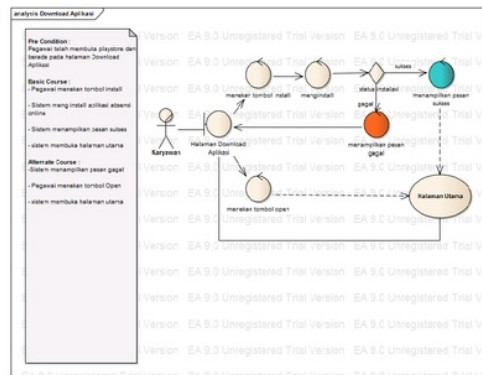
analysis Download Aplikasi

Pre Condition :
Pegawai telah membuka playstore dan berada pada halaman Download Aplikasi

Basic Course :
- Pegawai menekan tombol install

- Sistem meng install aplikasi absensi online

- Sistem menampilkan pesan sukses

- sistem membuka halaman utama

Alternate Course :
-Sistem menampilkan pesan gagal

- Pegawai menekan tombol Open

- sistem membuka halaman utama

Karyawan

Halaman Download Aplikasi

menekan tombol install

menginstall

status install

sukses

menampilkan pesan sukses

gagal

menampilkan pesan gagal

menekan tombol open

Halaman Utama

EA 9.0 Unregistered Trial Version EA 9.0 Unregistered Trial Version EA 9.0 Unregistered Trial Version